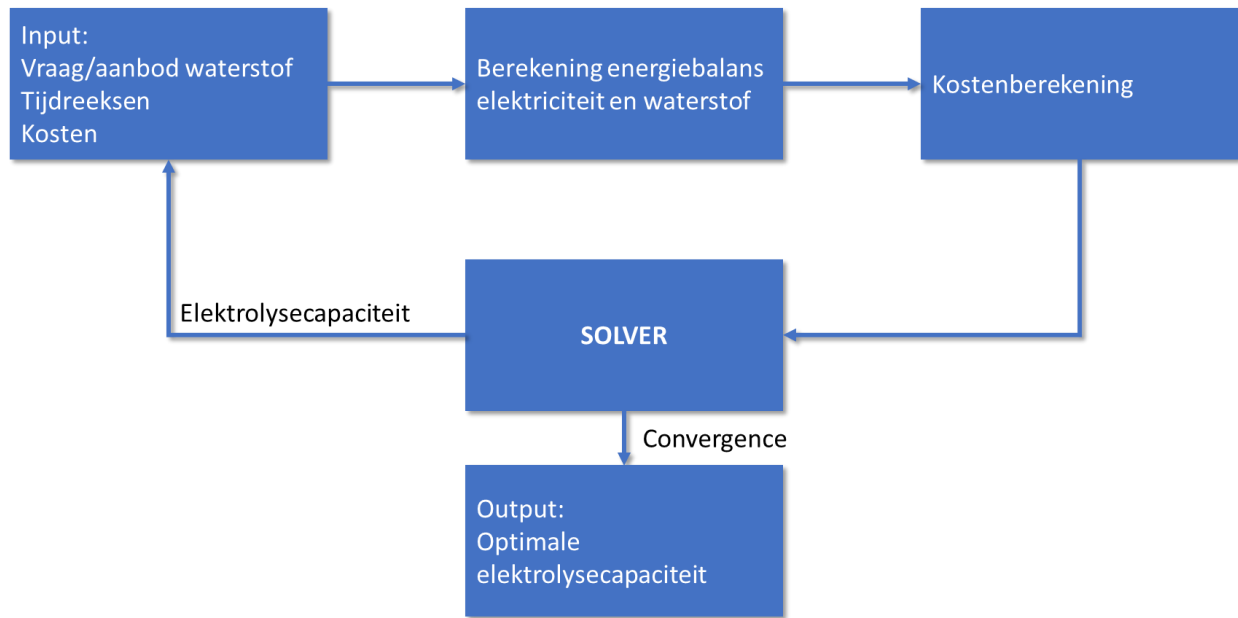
Input:
Vraag/aanbod waterstof
Tijdreeksen
Kosten

Berekening energiebalans elektriciteit en waterstof

Kostenberekening

Elektrolysecapaciteit

SOLVER

Convergence

Output:
Optimale elektrolysecapaciteit